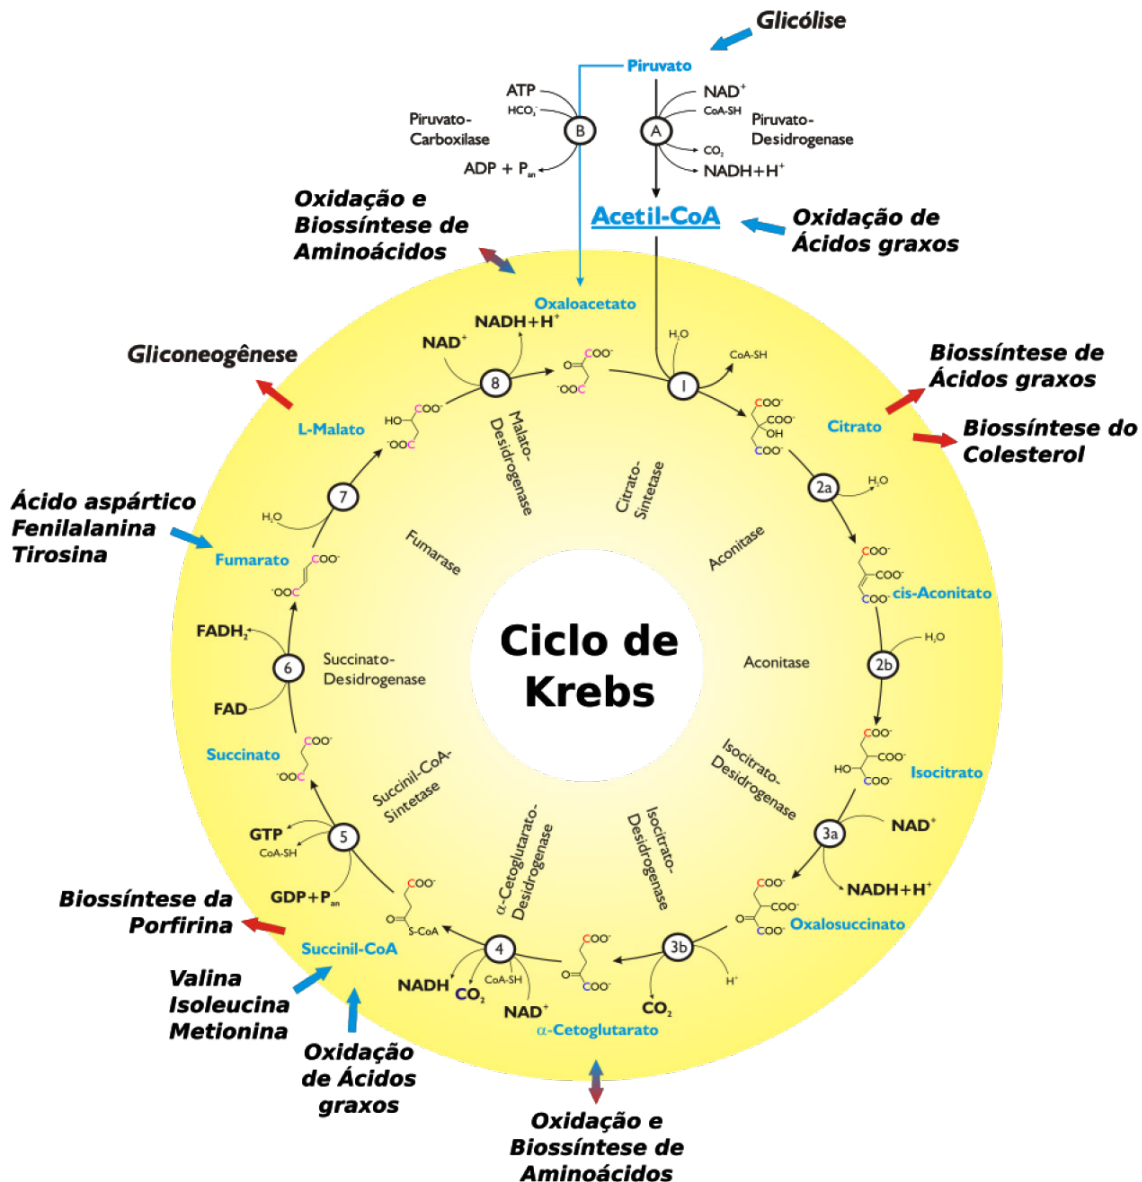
Glicólise

Piruvato

ATP
$HCO_3^-$
Piruvato-Carboxilase
B
ADP + $P_{an}$

A
$NAD^+$
CoA-SH
Piruvato-Desidrogenase
$CO_2$
$NADH+H^+$

Acetil-CoA

Oxidação de Ácidos graxos

Oxidação e Biossíntese de Aminoácidos

Oxaloacetato

$NADH+H^+$
$NAD^+$
8
$COO^-$
$^-OOC$
1
$H_2O$
CoA-SH

Gliconeogênese

Biossíntese de Ácidos graxos

Biossíntese do Colesterol

L-Malato
HO
$COO^-$
$^-OOC$

Malato-Desidrogenase

Citrato-Sintetase

$COO^-$
$COO^-$
OH
$COO^-$
Citrato

2a
$H_2O$

Ácido aspártico Fenilalanina Tirosina

7
$H_2O$
Fumarato
$COO^-$
$^-OOC$

Fumarase

Aconitase

$COO^-$
$COO^-$
$COO^-$
cis-Aconitato

Ciclo de Krebs

$FADH_2$
6
FAD
Succinato-Desidrogenase

Aconitase

2b
$H_2O$

Succinato
$COO^-$
$^-OOC$

Succinil-CoA-Sintetase

Isocitrato-Desidrogenase

$COO^-$
$COO^-$
HO
$COO^-$
Isocitrato

3a
$NAD^+$

GTP
CoA-SH
5
GDP+$P_{an}$

α-Cetoglutarato-Desidrogenase

Isocitrato-Desidrogenase

$NADH+H^+$

$COO^-$
$COO^-$
O
$COO^-$
Oxalosuccinato

Biossíntese da Porfirina

$COO^-$
O
S-CoA
Succinil-CoA

4
NADH
$CO_2$
CoA-SH
$NAD^+$

$COO^-$
O
$COO^-$
α-Cetoglutarato

3b
$H^+$
$CO_2$

Valina Isoleucina Metionina

Oxidação de Ácidos graxos

Oxidação e Biossíntese de Aminoácidos